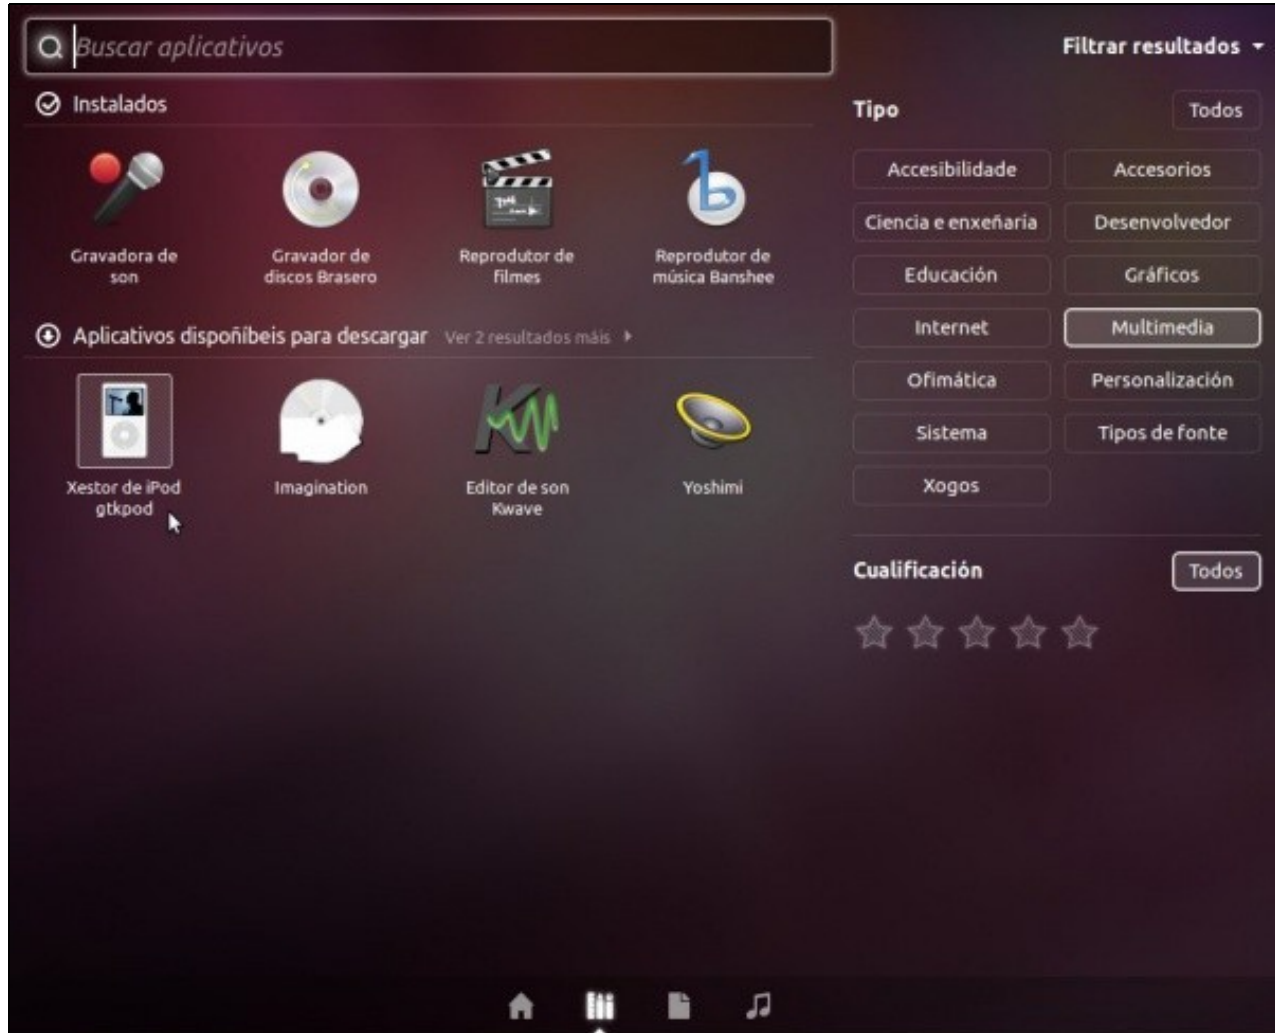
Buscar aplicativos

Filtrar resultados

Instalados

Gravadora de son

Gravador de discos Brasero

Reprodutor de filmes

Reprodutor de música Banshee

Aplicativos dispoñíbeis para descargar Ver 2 resultados máis

Xestor de iPod gtkpod

Imagination

Editor de son Kwave

Yoshimi

Tipo

Todos

| Accesibilidade | Accesorios |
|---|---|
| Ciencia e enxeñaría | Desenvolvedor |
| Educación | Gráficos |
| Internet | Multimedia |
| Ofimática | Personalización |
| Sistema | Tipos de fonte |
| Xogos | |

Cualificación

Todos